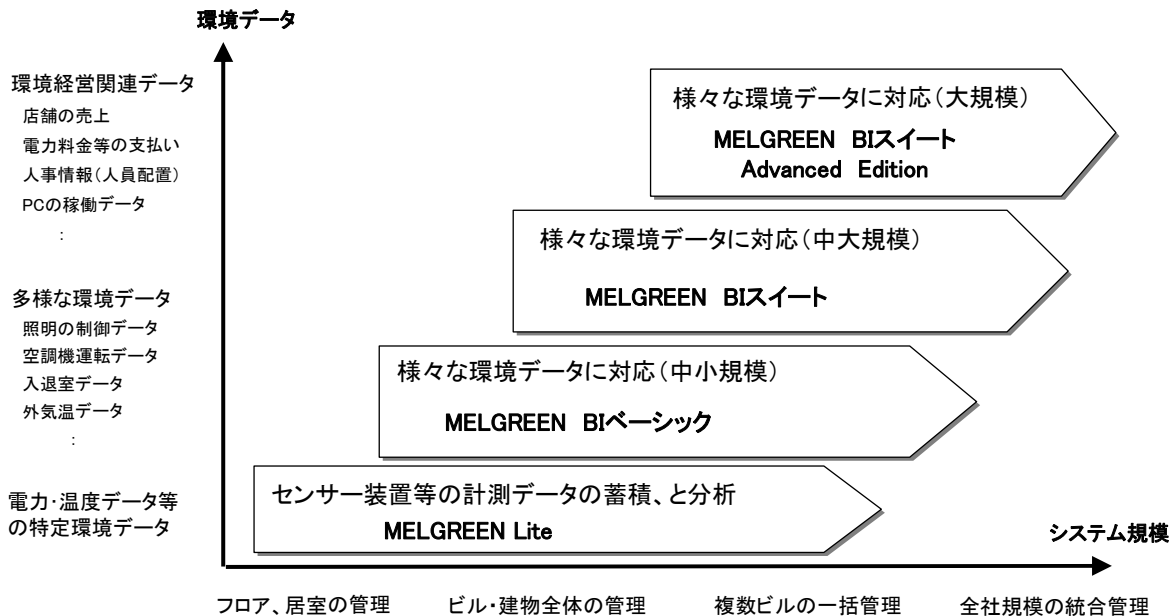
環境データ

環境経営関連データ
店舗の売上
電力料金等の支払い
人事情報(人員配置)
PCの稼働データ
:

多様な環境データ
照明の制御データ
空調機運転データ
入退室データ
外気温データ
:

電力･温度データ等の特定環境データ

様々な環境データに対応(大規模)
MELGREEN BIスイート
Advanced Edition

様々な環境データに対応(中大規模)
MELGREEN BIスイート

様々な環境データに対応(中小規模)
MELGREEN BIベーシック

センサー装置等の計測データの蓄積、と分析
MELGREEN Lite

システム規模

フロア、居室の管理 ビル･建物全体の管理 複数ビルの一括管理 全社規模の統合管理